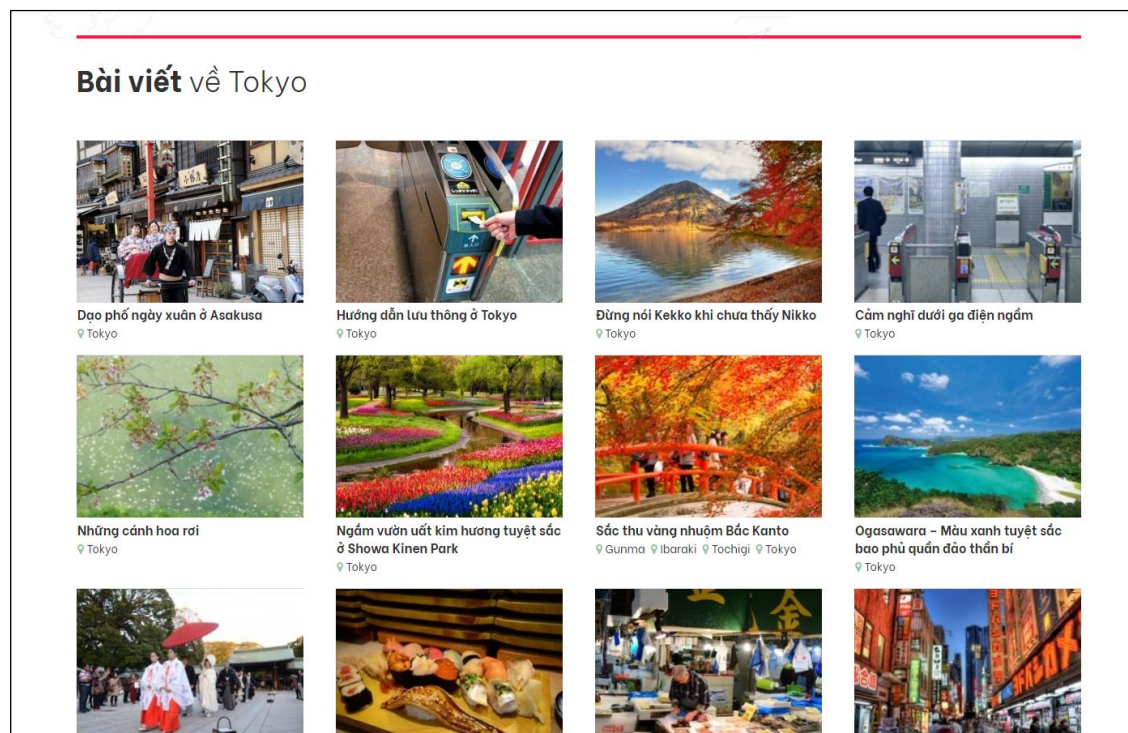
**Bài viết** về Tokyo

Dạo phố ngày xuân ở Asakusa
Tokyo

Hướng dẫn lưu thông ở Tokyo
Tokyo

Đừng nói Kekko khi chưa thấy Nikko
Tokyo

Cảm nghĩ dưới ga điện ngầm
Tokyo

Những cánh hoa rơi
Tokyo

Ngắm vườn uất kim hương tuyệt sắc ở Showa Kinen Park
Tokyo

Sắc thu vàng nhuộm Bắc Kanto
Gunma Ibaraki Tochigi Tokyo

Ogasawara – Màu xanh tuyệt sắc bao phủ quần đảo thần bí
Tokyo